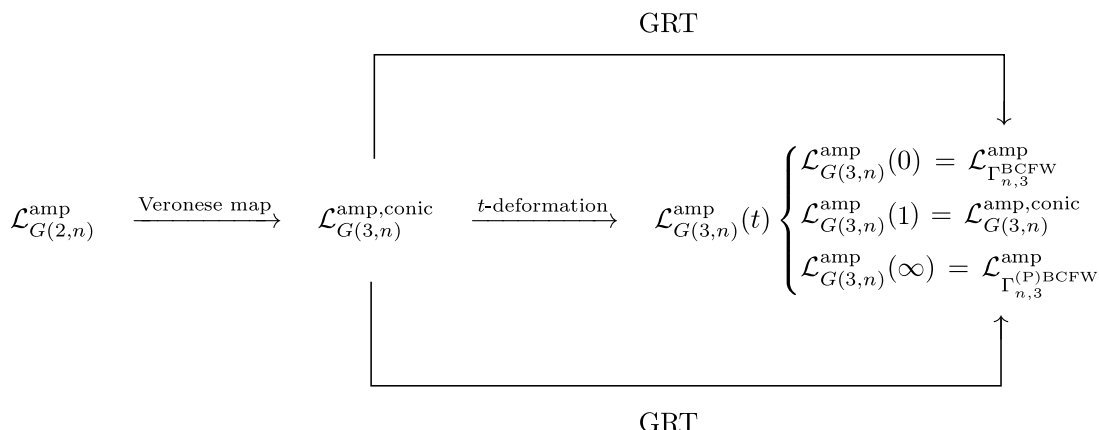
GRT

$\mathcal{L}^{\text{amp}}_{G(2,n)}$ $\xrightarrow{\text{Veronese map}}$ $\mathcal{L}^{\text{amp,conic}}_{G(3,n)}$ $\xrightarrow{t\text{-deformation}}$ $\mathcal{L}^{\text{amp}}_{G(3,n)}(t)$ $\begin{cases} \mathcal{L}^{\text{amp}}_{G(3,n)}(0) = \mathcal{L}^{\text{amp}}_{\Gamma^{\text{BCFW}}_{n,3}} \\ \mathcal{L}^{\text{amp}}_{G(3,n)}(1) = \mathcal{L}^{\text{amp,conic}}_{G(3,n)} \\ \mathcal{L}^{\text{amp}}_{G(3,n)}(\infty) = \mathcal{L}^{\text{amp}}_{\Gamma^{\text{(P)BCFW}}_{n,3}} \end{cases}$

GRT